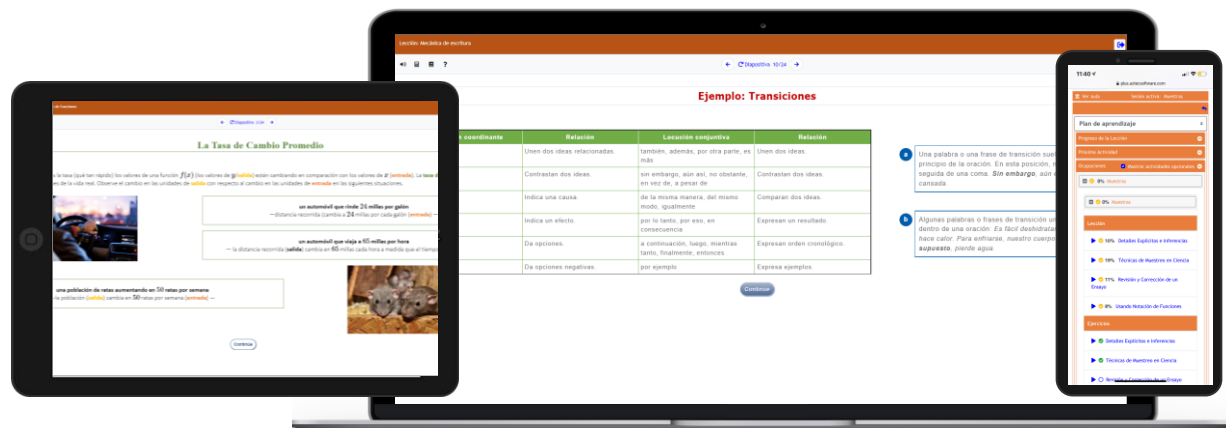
Lección: Mecánica de escritura

Diapositiva 10/24

Ejemplo: Transiciones

| coordinante | Relación | Locución conjuntiva | Relación |
|---|---|---|---|
| | Unen dos ideas relacionadas. | también, además, por otra parte, es más | Unen dos ideas. |
| | Contrastan dos ideas. | sin embargo, aún así, no obstante, en vez de, a pesar de | Contrastan dos ideas. |
| | Indica una causa | de la misma manera, del mismo modo, igualmente | Comparan dos ideas. |
| | Indica un efecto. | por lo tanto, por eso, en consecuencia | Expresan un resultado. |
| | Da opciones. | a continuación, luego, mientras tanto, finalmente, entonces. | Expresan orden cronológico. |
| | Da opciones negativas. | por ejemplo | Expresa ejemplos. |

Continuar

a Una palabra o una frase de transición sue principio de la oración. En esta posición, r seguida de una coma. Sin embargo, aún c cansada.

b Algunas palabras o frases de transición un dentro de una oración: Es fácil deshidrata hace calor. Para enfriarse, nuestro cuerpo supuesto, pierde agua.

La Tasa de Cambio Promedio

la tasa (qué tan rápido) los valores de una función $f(x)$ (los valores de y (salida)) están cambiando en comparación con los valores de x (entrada). La tasa de la vida real. Observe el cambio en las unidades de salida con respecto al cambio en las unidades de entrada en las siguientes situaciones.

un automóvil que rinde 24 millas por galón
—distancia recorrida (cambia a 24 millas por cada galón (entrada) —

un automóvil que viaja a 65 millas por hora
— la distancia recorrida (salida) cambia en 65 millas cada hora a medida que el tiempo

una población de ratas aumentando en 50 ratas por semana
la población (salida) cambia en 50 ratas por semana (entrada) —

Continuar

11:40
plus.achieve4mare.com
Plan de aprendizaje
Progreso de la Lección
Próximas Actividades
Asignaciones
0% Muestras
0% Muestras
Lección
10% Detalles Explícitos e Inferencias
19% Técnicas de Muestreo en Ciencia
11% Revisión y Corrección de un Ensayo
8% Usando Notación de Funciones
Ejercicios
Detalles Explícitos e Inferencias
Técnicas de Muestreo en Ciencia
Revisión y Corrección de un Ensayo